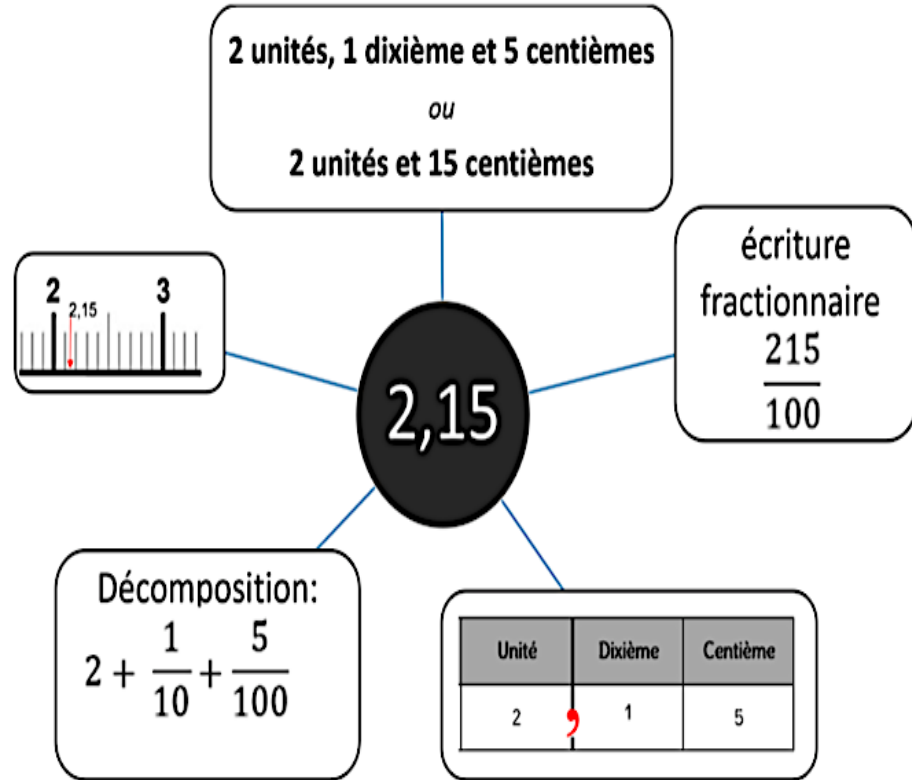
2 unités, 1 dixième et 5 centièmes
ou
2 unités et 15 centièmes

2
2,15
3

2,15

écriture fractionnaire
$\frac{215}{100}$

Décomposition:
$2 + \frac{1}{10} + \frac{5}{100}$

| Unité | Dixième | Centième |
|---|---|---|
| 2 , | 1 | 5 |